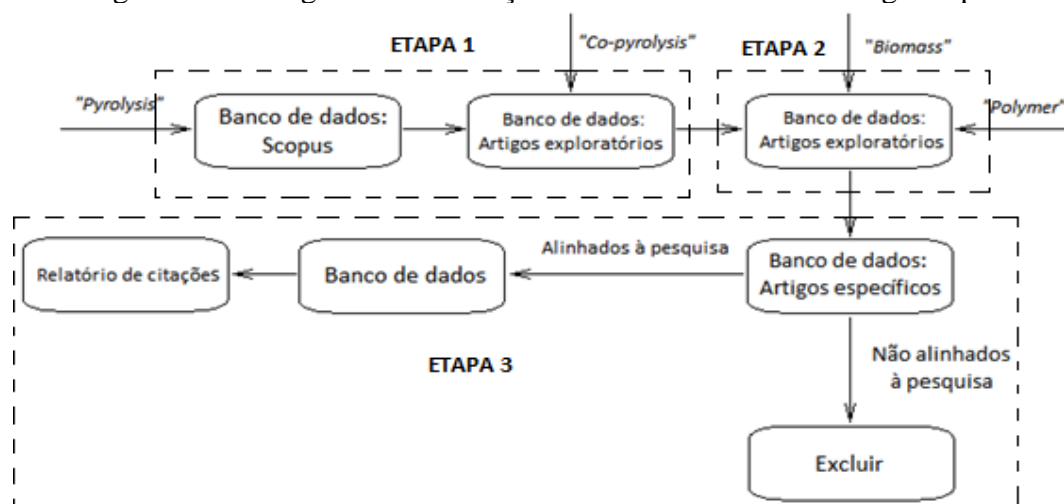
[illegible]

ETAPA 1

"Co-pyrolysis"

ETAPA 2

"Biomass"

"Pyrolysis"

Banco de dados: Scopus

Banco de dados: Artigos exploratórios

Banco de dados: Artigos exploratórios

"Polymer"

Relatório de citaçõeS

Banco de dados

Alinhados à pesquisa

Banco de dados: Artigos específicos

ETAPA 3

Não alinhados à pesquisa

Excluir